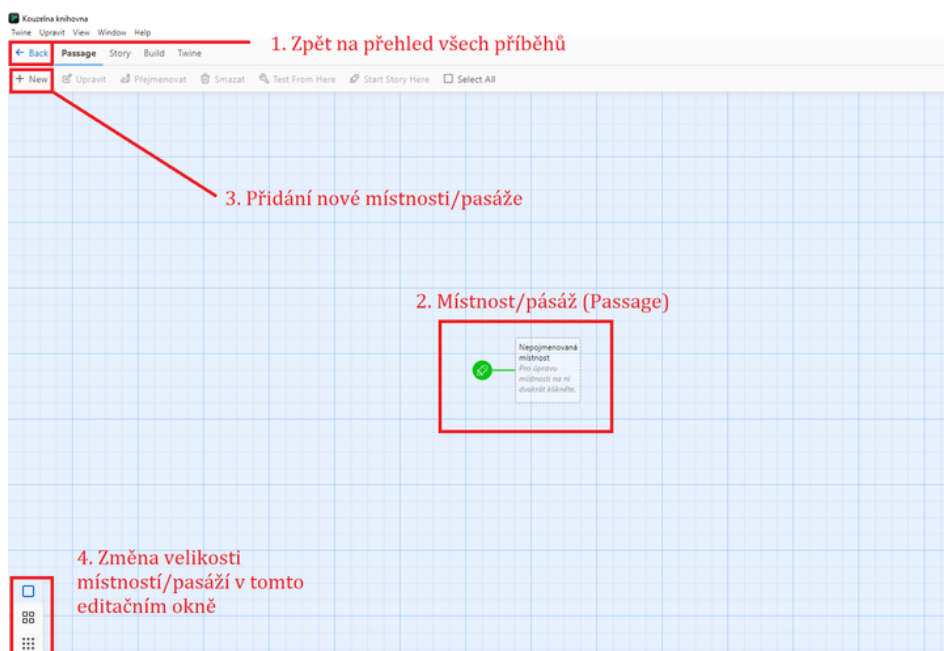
Kouzelna knihovna

Twine Upravit View Window Help

← Back Passage Story Build Twine

1. Zpět na přehled všech příběhů

+ New Upravit Přejmenovat Smazat Test From Here Start Story Here Select All

3. Přidání nové místnosti/pasáže

2. Místnost/pásáž (Passage)

Nepojmenovaná místnost
Pro úpravu místnosti na ní dvakrát klikněte.

4. Změna velikosti místností/pasáží v tomto editačním okně